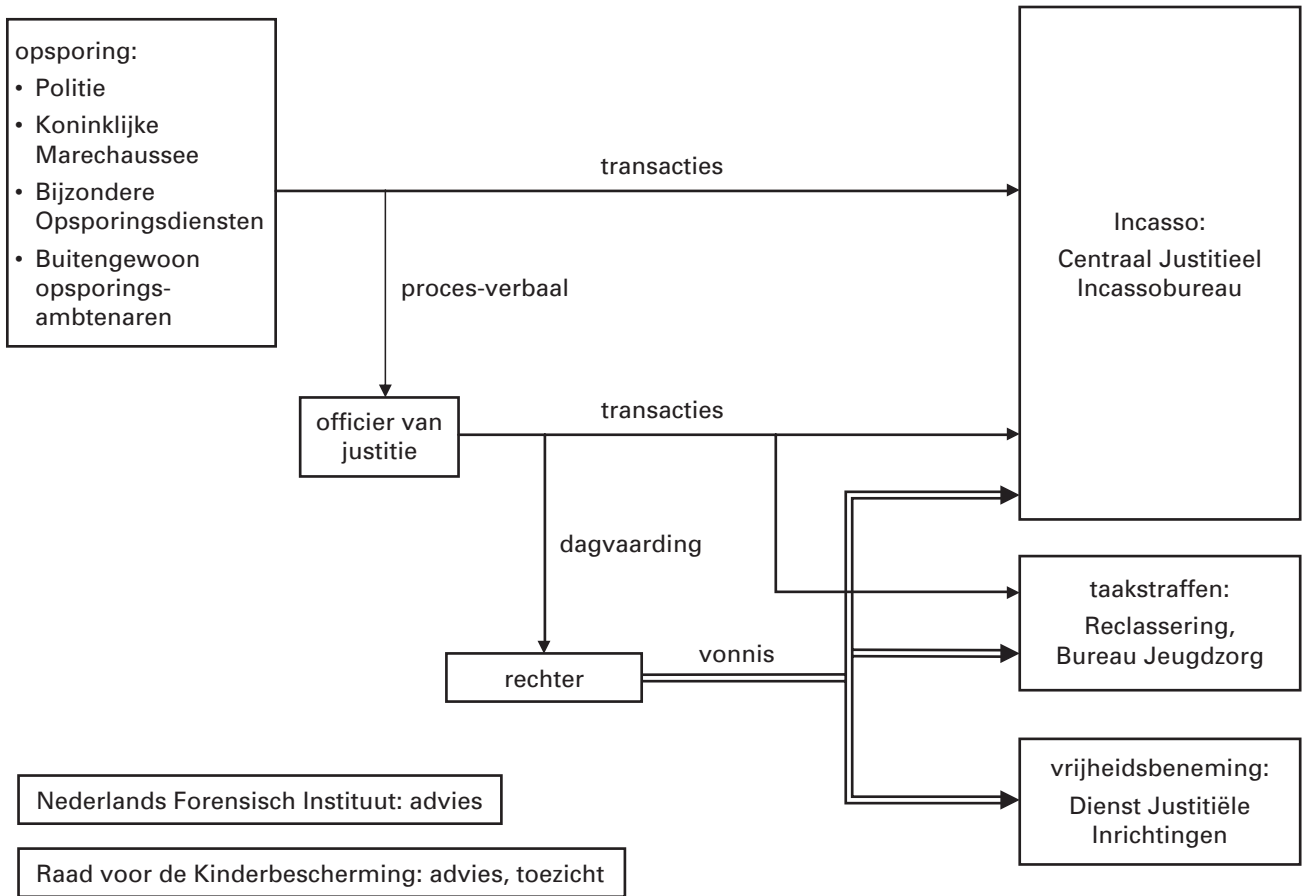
opsporing:
• Politie
• Koninklijke Marechaussee
• Bijzondere Opsporingsdiensten
• Buitengewoon opsporingsambtenaren

transacties

Incasso:
Centraal Justitieel Incassobureau

proces-verbaal

officier van justitie

transacties

dagvaarding

taakstraffen:
Reclassering, Bureau Jeugdzorg

rechter

vonnis

vrijheidsbeneming:
Dienst Justitiële Inrichtingen

Nederlands Forensisch Instituut: advies

Raad voor de Kinderbescherming: advies, toezicht